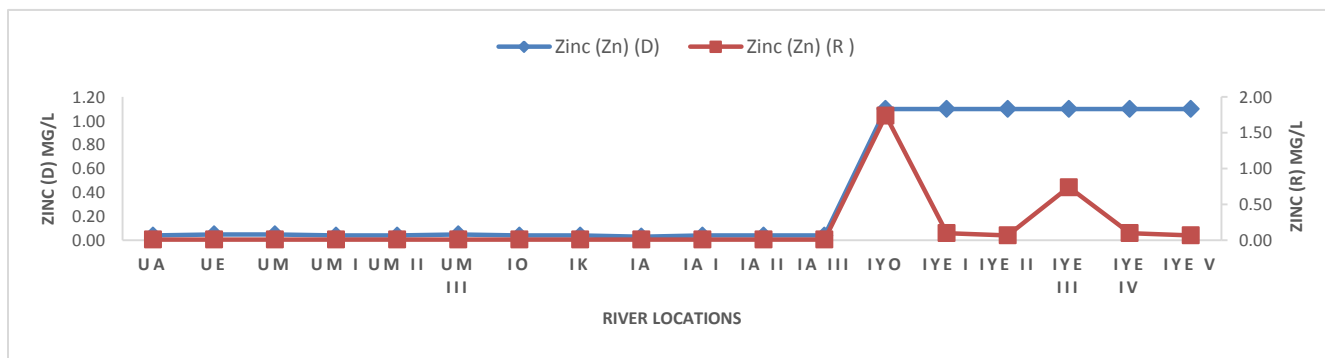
Zinc (Zn) (D)
Zinc (Zn) (R )

ZINC (D) MG/L
1.20
1.00
0.80
0.60
0.40
0.20
0.00

ZINC (R) MG/L
2.00
1.50
1.00
0.50
0.00

UA
UE
UM
UM I
UM II
UM III
IO
IK
IA
IA I
IA II
IA III
IYO
IYE I
IYE II
IYE III
IYE IV
IYE V

RIVER LOCATIONS